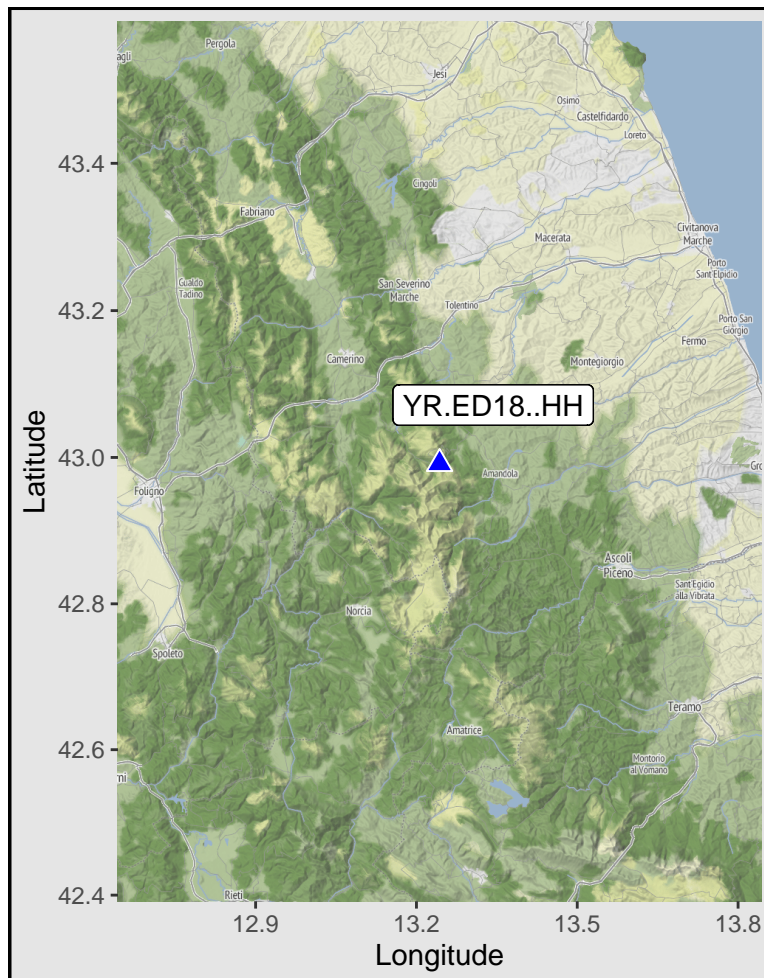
Pergola
agli
Jesi
Osimo
Castelfidardo
Loreto
Cingoli
Fabriano
Macerata
Civitanova Marche
Porto Sant'Elpidio
Gualdo Tadino
San Severino Marche
Tolentino
Porto San Giorgio
Fermo
Camerino
Montegiorgio
YR.ED18..HH
Amandola
Gro
Foligno
Ascoli Piceno
Sant'Egidio alla Vibrata
Norcia
Spoleto
Teramo
Amatrice
Montorio al Vomano
rni
Rieti
43.4
43.2
43.0
42.8
42.6
42.4
Latitude
12.9
13.2
13.5
13.8
Longitude